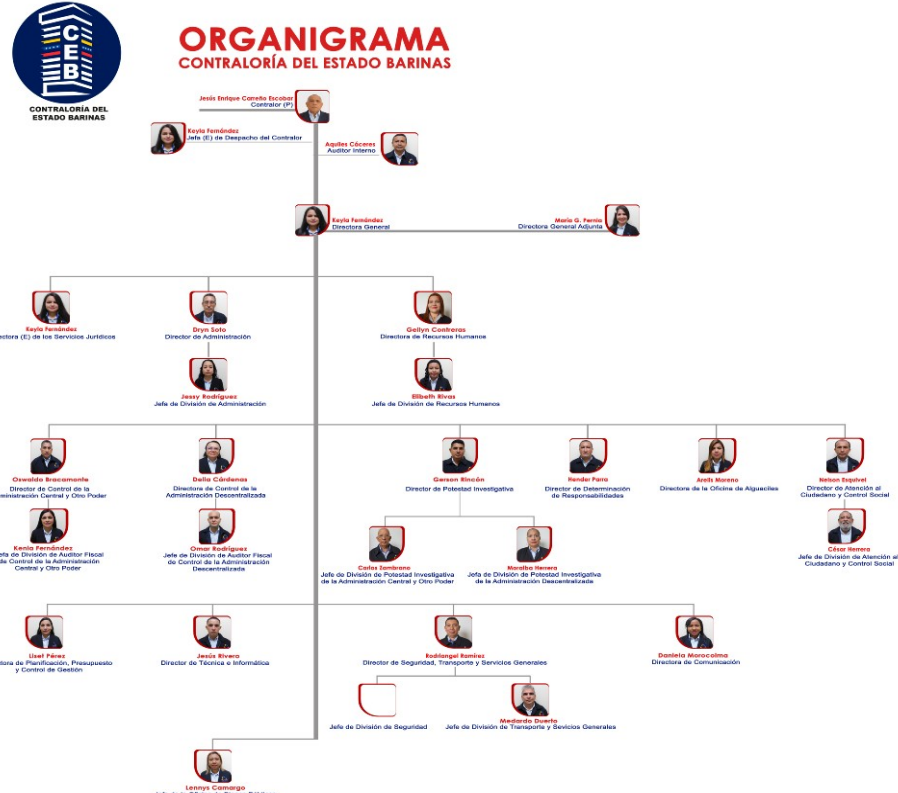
CEB
CONTRALORÍA DEL ESTADO BARINAS

ORGANIGRAMA
CONTRALORÍA DEL ESTADO BARINAS

Jesús Enrique Careño Escobar
Contralor (P)

Keyla Fernández
Jefa (E) de Despacho del Contralor

Aquiles Cáceres
Auditor Interno

Keyla Fernández
Directora General

María G. Ferrás
Directora General Adjunta

Keyla Fernández
ctora (E) de los Servicios Jurídicos

Dryn Soto
Director de Administración

Jessy Rodríguez
Jefe de División de Administración

Geilyn Contreras
Directora de Recursos Humanos

Elibeth Rivas
Jefe de División de Recursos Humanos

Oswaldo Bracamonte
Director de Control de la Administración Central y Otro Poder

Kenia Fernández
Jefe de División de Auditor Fiscal de Control de la Administración Central y Otro Poder

Delia Cárdenas
Directora de Control de la Administración Descentralizada

Omar Rodríguez
Jefe de División de Auditor Fiscal de Control de la Administración Descentralizada

Gerson Rincón
Director de Potestad Investigativa

Carlos Zambrano
Jefe de División de Potestad Investigativa de la Administración Central y Otro Poder

Moraiba Herrera
Jefe de División de Potestad Investigativa de la Administración Descentralizada

Hender Parra
Director de Determinación de Responsabilidades

Arelis Moreno
Directora de la Oficina de Alguaciles

Nelson Esquivel
Director de Atención al Ciudadano y Control Social

César Herrera
Jefe de División de Atención al Ciudadano y Control Social

Liset Pérez
ctora de Planificación, Presupuesto y Control de Gestión

Jesús Rivero
Director de Técnica e Informática

Rodilangel Ramírez
Director de Seguridad, Transporte y Servicios Generales

Jefe de División de Seguridad

Medardo Duerto
Jefe de División de Transporte y Sevicios Generales

Daniela Morocoima
Directora de Comunicación

Lennys Camargo
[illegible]